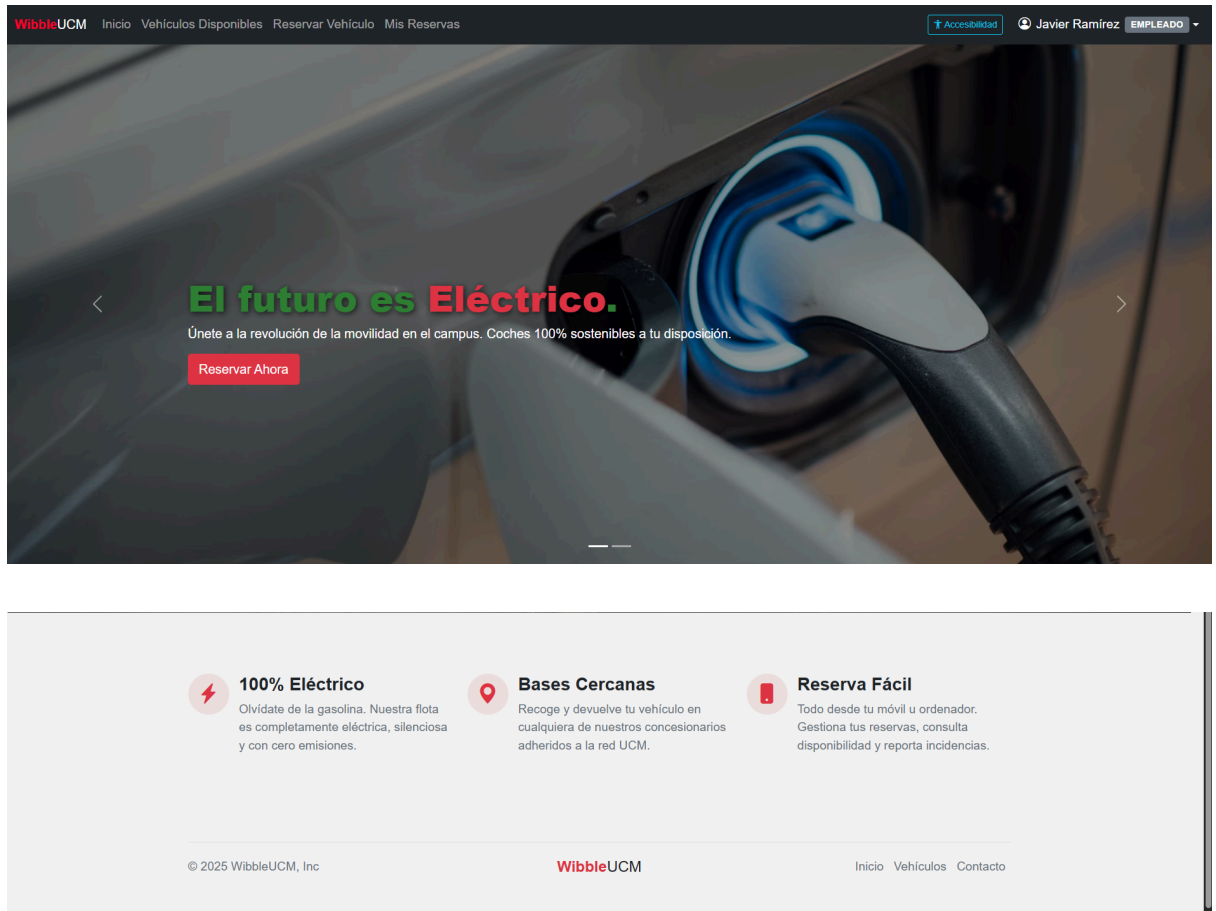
WibbleUCM Inicio Vehículos Disponibles Reservar Vehículo Mis Reservas

Accesibilidad Javier Ramírez EMPLEADO

El futuro es Eléctrico.

Únete a la revolución de la movilidad en el campus. Coches 100% sostenibles a tu disposición.

Reservar Ahora

100% Eléctrico
Olvídate de la gasolina. Nuestra flota es completamente eléctrica, silenciosa y con cero emisiones.

Bases Cercanas
Recoge y devuelve tu vehículo en cualquiera de nuestros concesionarios adheridos a la red UCM.

Reserva Fácil
Todo desde tu móvil u ordenador. Gestiona tus reservas, consulta disponibilidad y reporta incidencias.

© 2025 WibbleUCM, Inc

WibbleUCM

Inicio Vehículos Contacto